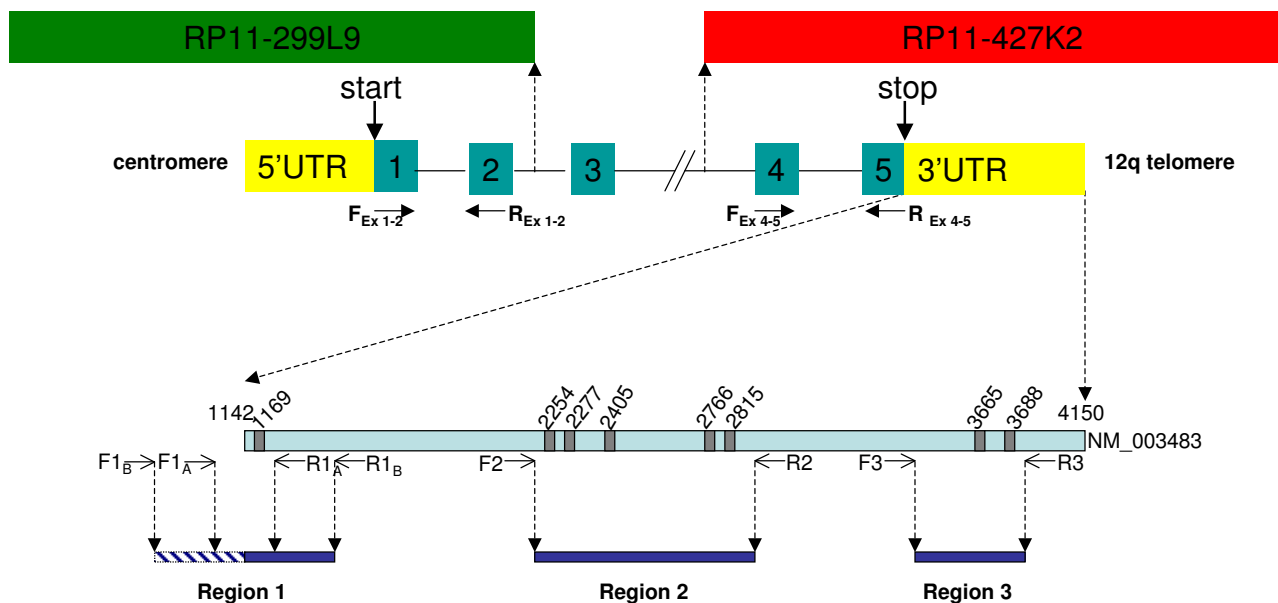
RP11-299L9

RP11-427K2

start

stop

centromere

5'UTR

1

2

3

4

5

3'UTR

12q telomere

$F_{Ex\ 1\text{-}2}$

$R_{Ex\ 1\text{-}2}$

$F_{Ex\ 4\text{-}5}$

$R_{Ex\ 4\text{-}5}$

1142

1169

2254

2277

2405

2766

2815

3665

3688

4150

NM_003483

$F1_B$

$F1_A$

$R1_A$

$R1_B$

F2

R2

F3

R3

Region 1

Region 2

Region 3